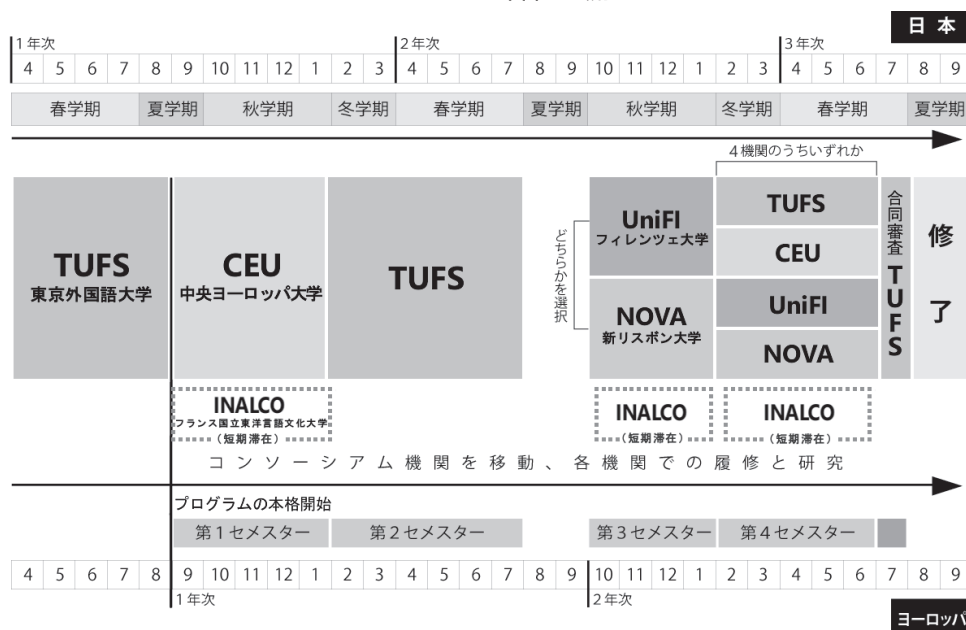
日本

1年次

| 4 | 5 | 6 | 7 | 8 | 9 | 10 | 11 | 12 | 1 | 2 | 3 |
|---|---|---|---|---|---|---|---|---|---|---|---|

2年次

| 4 | 5 | 6 | 7 | 8 | 9 | 10 | 11 | 12 | 1 | 2 | 3 |
|---|---|---|---|---|---|---|---|---|---|---|---|

3年次

| 4 | 5 | 6 | 7 | 8 | 9 |
|---|---|---|---|---|---|

春学期 夏学期 秋学期 冬学期 春学期 夏学期 秋学期 冬学期 春学期 夏学期

4機関のうちいずれか

TUFS
東京外国語大学

CEU
中央ヨーロッパ大学

TUFS

どちらかを選択

UniFI
フィレンツェ大学

NOVA
新リスボン大学

TUFS

CEU

UniFI

NOVA

合同審査
TUFS

修了

INALCO
フランス国立東洋言語文化大学
（短期滞在）

INALCO
（短期滞在）

INALCO
（短期滞在）

コンソーシアム機関を移動、各機関での履修と研究

プログラムの本格開始

第1セメスター 第2セメスター 第3セメスター 第4セメスター

| 4 | 5 | 6 | 7 | 8 | 9 | 10 | 11 | 12 | 1 | 2 | 3 | 4 | 5 | 6 | 7 | 8 | 9 | 10 | 11 | 12 | 1 | 2 | 3 | 4 | 5 | 6 | 7 | 8 | 9 |
|---|---|---|---|---|---|---|---|---|---|---|---|---|---|---|---|---|---|---|---|---|---|---|---|---|---|---|---|---|---|

1年次

2年次

ヨーロッパ